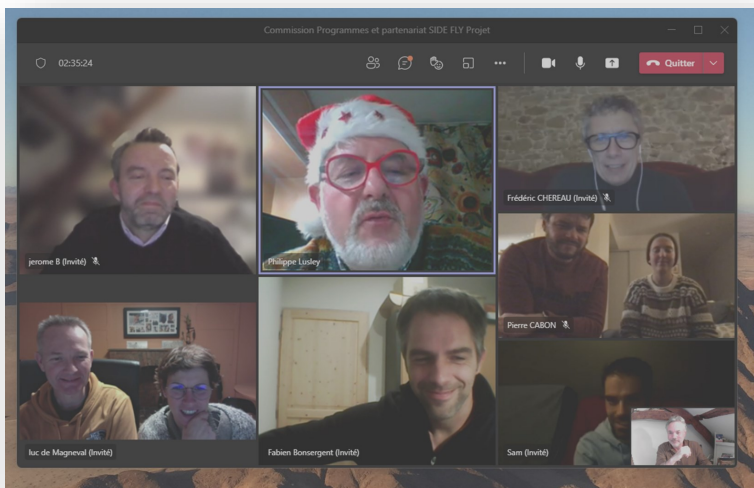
Commission Programmes et partenariat SIDE FLY Projet

02:35:24

Quitter

jerome B (Invité)

Philippe Lusley

Frédéric CHEREAU (Invité)

Pierre CABON

luc de Magneval (Invité)

Fabien Bonsergent (Invité)

Sam (Invité)